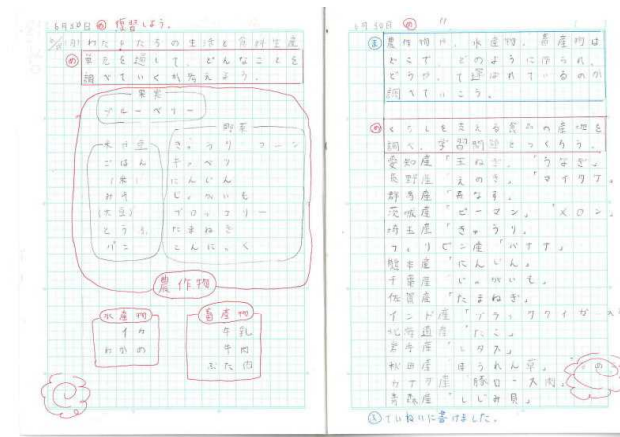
6月30日 (月) 復習しよう。

%(月) わたしたちの生活と農林生産
(め) 食品を通して、どんなことを調べていくか考えよう。

果実
ブルーベリー

米や豆
ごはん
(米)
みそ
(大豆)
とうふ
パン

野菜
きゅうり
キャベツ
にんじん
じゃがいも
ブロッコリー
たまねぎ
こんにゃく

農作物

水産物
イカ
わかめ

畜産物
牛乳
牛肉
ぶた肉

6月30日 (月)

(ま) 農作物や、水産物、畜産物は、どこで、どのように作られ、どうやって運ばれているのか調べていこう。

(め) くらしを支える食料の産地を調べ、学習問題をつくろう。
愛知産「玉ねぎ」「うなぎ」
長野産「えのき」「マイタケ」
群馬産「ねぎ」「なす」
茨城産「ピーマン」「メロン」
埼玉産「きゅうり」
フィリピン産「バナナ」
熊本産「にんじん」
千葉産「じゃがいも」
佐賀産「たまねぎ」
インド産「ブラックタイガー」
北海道産「たこ」
岩手産「ワカメ」
秋田産「ほうれん草」
カナダ産「豚肉」「大豆」
青森産「しじみ貝」

(S) ていねいに書けました。